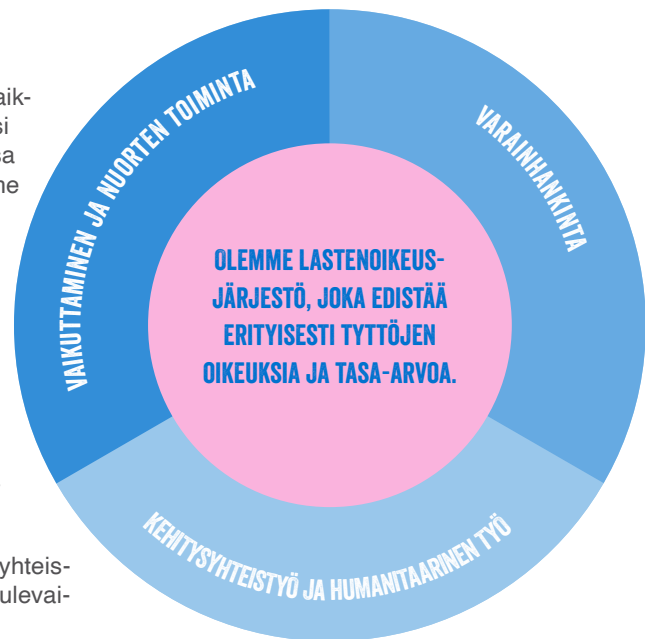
aik-
si
sa
me

yhteis-
ulevai-

VAIKUTTAMINEN JA NUORTEN TOIMINTA

VARAINHANKINTA

OLEMME LASTENOIKEUSJÄRJESTÖ, JOKA EDISTÄÄ ERITYISESTI TYTTÖJEN OIKEUKSIA JA TASA-ARVOA.

KEHITYSYHTEISTYÖ JA HUMANITAARINEN TYÖ